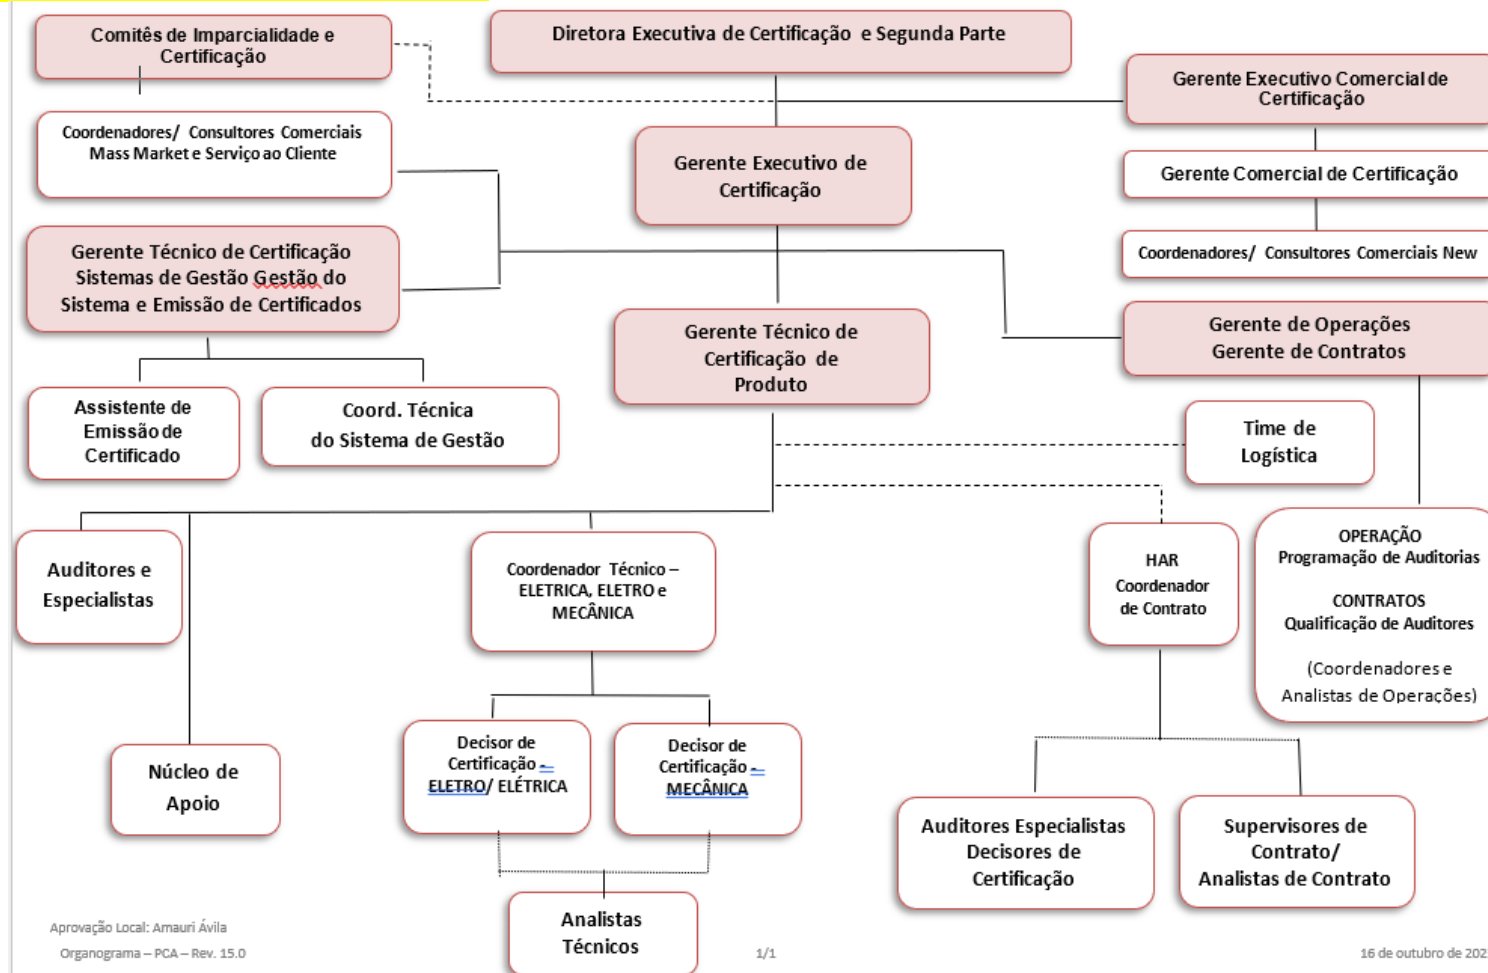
Comitês de Imparcialidade e Certificação

Diretora Executiva de Certificação e Segunda Parte

Gerente Executivo Comercial de Certificação

Coordenadores/ Consultores Comerciais Mass Market e Serviço ao Cliente

Gerente Executivo de Certificação

Gerente Comercial de Certificação

Coordenadores/ Consultores Comerciais New

Gerente Técnico de Certificação Sistemas de Gestão Gestão do Sistema e Emissão de Certificados

Gerente Técnico de Certificação de Produto

Gerente de Operações Gerente de Contratos

Assistente de Emissão de Certificado

Coord. Técnica do Sistema de Gestão

Time de Logística

Auditores e Especialistas

Coordenador Técnico – ELETRICA, ELETRO e MECÂNICA

HAR Coordenador de Contrato

OPERAÇÃO Programação de Auditorias

CONTRATOS Qualificação de Auditores

(Coordenadores e Analistas de Operações)

Núcleo de Apoio

Decisor de Certificação – ELETRO/ ELÉTRICA

Decisor de Certificação – MECÂNICA

Auditores Especialistas Decisores de Certificação

Supervisores de Contrato/ Analistas de Contrato

Analistas Técnicos

Aprovação Local: Amauri Ávila

Organograma – PCA – Rev. 15.0

1/1

16 de outubro de 202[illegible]